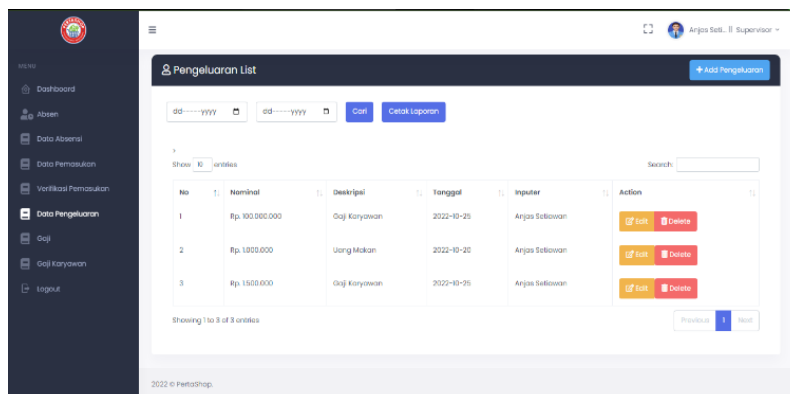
MENU

Dashboard

Absen

Data Absensi

Data Pemasukan

Verifikasi Pemasukan

Data Pengeluaran

Gaji

Gaji Karyawan

Logout

≡

Anjas Seti... || Supervisor

Pengeluaran List

+ Add Pengeluaran

dd-----yyyy

dd-----yyyy

Cari

Cetak Laporan

Show 10 entries

Search:

| No | Nominal | Deskripsi | Tanggal | Inputer | Action |
|---|---|---|---|---|---|
| 1 | Rp. 100.000.000 | Gaji Karyawan | 2022-10-25 | Anjas Setiawan | Edit Delete |
| 2 | Rp. 1.000.000 | Uang Makan | 2022-10-20 | Anjas Setiawan | Edit Delete |
| 3 | Rp. 1.500.000 | Gaji Karyawan | 2022-10-25 | Anjas Setiawan | Edit Delete |

Showing 1 to 3 of 3 entries

Previous 1 Next

2022 © PertaShop.